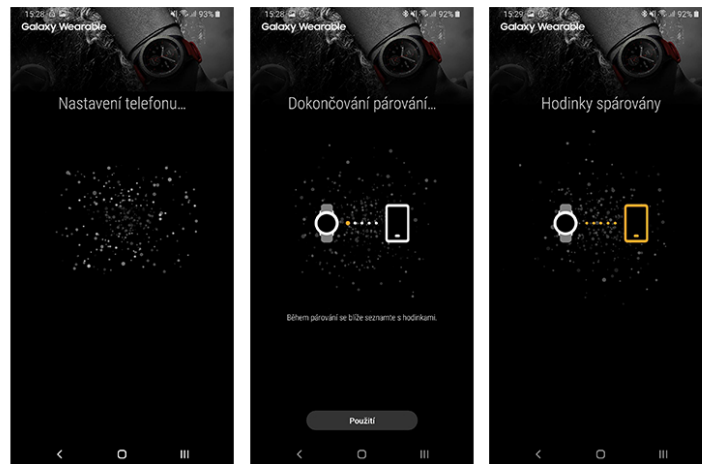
15:28 93%
Galaxy Wearable

Nastavení telefonu...

15:28 92%
Galaxy Wearable

Dokončování párování...

Během párování se blíže seznamte s hodinkami.

Použití

15:29 92%
Galaxy Wearable

Hodinky spárovány